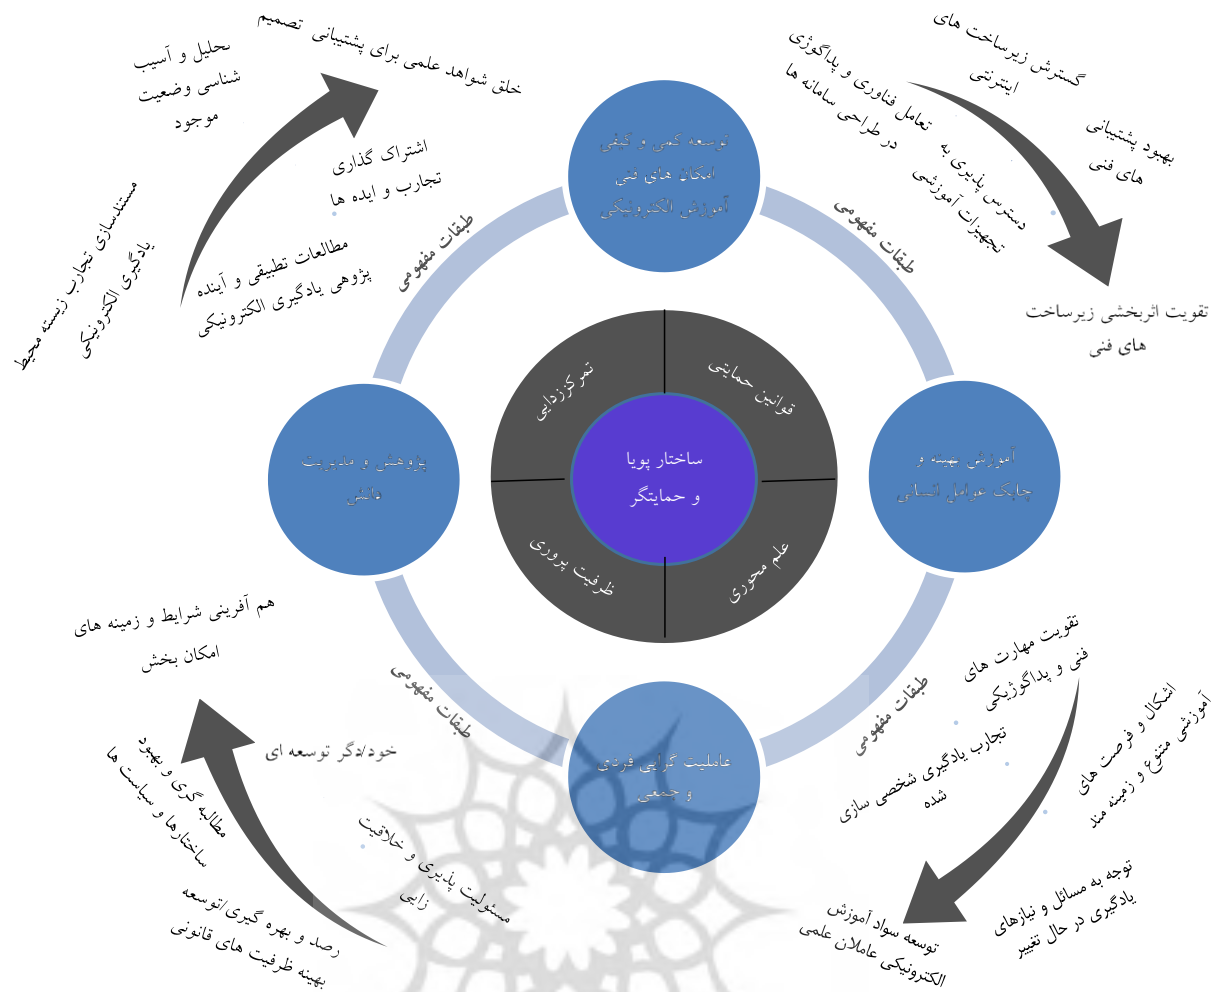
ساختار پویا
و حمایتگر

تمرکززدایی

قوانین حمایتی

ظرفیت پروری

علم محوری

توسعه کمی و کیفی
امکان های فنی
آموزش الکترونیکی

آموزش بهینه و
چابک عوامل انسانی

عاملیت گرایی فردی
و جمعی

پژوهش و مدیریت
دانش

طبقات مفهومی

طبقات مفهومی

طبقات مفهومی

طبقات مفهومی

گسترش زیرساخت های
اینترنتی

دسترس پذیری به تعامل فناوری و پداگوژی
در طراحی سامانه ها
تجهیزات آموزشی

بهبود پشتیبانی
های فنی

تقویت اثربخشی زیرساخت
های فنی

تقویت مهارت های
فنی و پداگوژیکی

تجارب یادگیری شخصی سازی
شده

اشکال و فرصت های
آموزشی متنوع و زمینه مند

توجه به مسائل و نیازهای
یادگیری در حال تغییر

توسعه سواد آموزش
الکترونیکی عاملان علمی

مسئولیت پذیری و خلاقیت
زایی

خود/دگر توسعه ای

مطالبه گری و بهبود
ساختارها و سیاست ها

رصد و بهره گیری/توسعه
بهینه ظرفیت های قانونی

هم آفرینی شرایط و زمینه های
امکان بخش

مطالعات تطبیقی و آینده
پژوهی یادگیری الکترونیکی

اشتراک گذاری
تجارب و ایده ها

خلق شواهد علمی برای پشتیبانی تصمیم

تحلیل و آسیب
شناسی وضعیت
موجود

مستندسازی تجارب زیسته محیط
یادگیری الکترونیکی